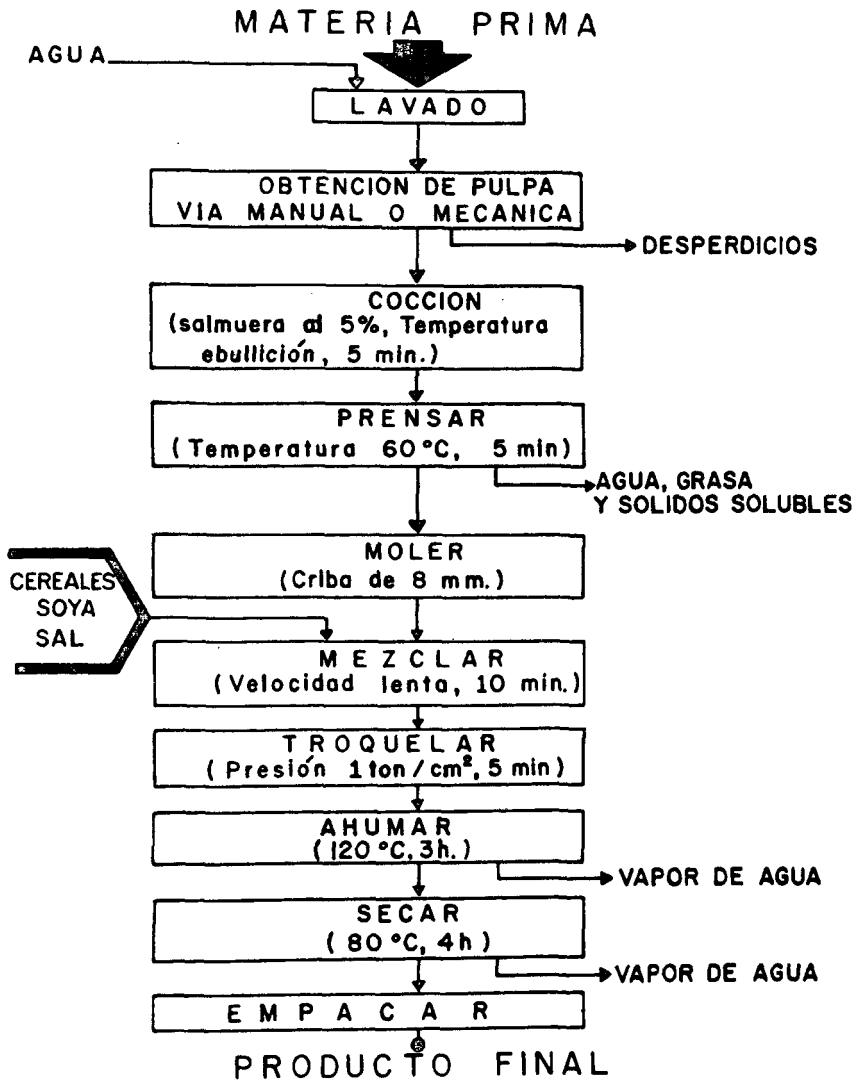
MATERIA PRIMA

AGUA

LAVADO

OBTENCION DE PULPA
VIA MANUAL O MECANICA

DESPERDICIOS

COCCION
(salmuera al 5%, Temperatura ebullición, 5 min.)

PRENSAR
(Temperatura 60 °C, 5 min)

AGUA, GRASA Y SOLIDOS SOLUBLES

MOLER
(Criba de 8 mm.)

CEREALES
SOYA
SAL

MEZCLAR
(Velocidad lenta, 10 min.)

TROQUELAR
(Presión 1 ton / cm$^2$, 5 min)

AHUMAR
(120 °C, 3 h.)

VAPOR DE AGUA

SECAR
(80 °C, 4 h)

VAPOR DE AGUA

EMPACAR

PRODUCTO FINAL